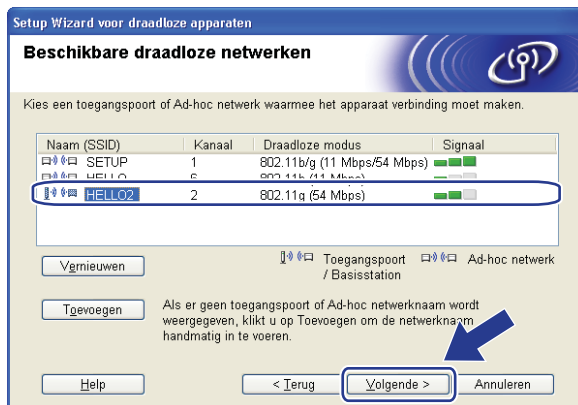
Setup Wizard voor draadloze apparaten

Beschikbare draadloze netwerken

Kies een toegangspoort of Ad-hoc netwerk waarmee het apparaat verbinding moet maken.

| Naam (SSID) | Kanaal | Draadloze modus | Signaal |
|---|---|---|---|
| SETUP | 1 | 802.11b/g (11 Mbps/54 Mbps) | |
| HELLO | 6 | 802.11b (11 Mbps) | |
| HELLO2 | 2 | 802.11g (54 Mbps) | |

Vernieuwen

Toegangspoort / Basisstation

Ad-hoc netwerk

Toevoegen

Als er geen toegangspoort of Ad-hoc netwerknaam wordt weergegeven, klikt u op Toevoegen om de netwerknaam handmatig in te voeren.

Help

< Terug

Volgende >

Annuleren